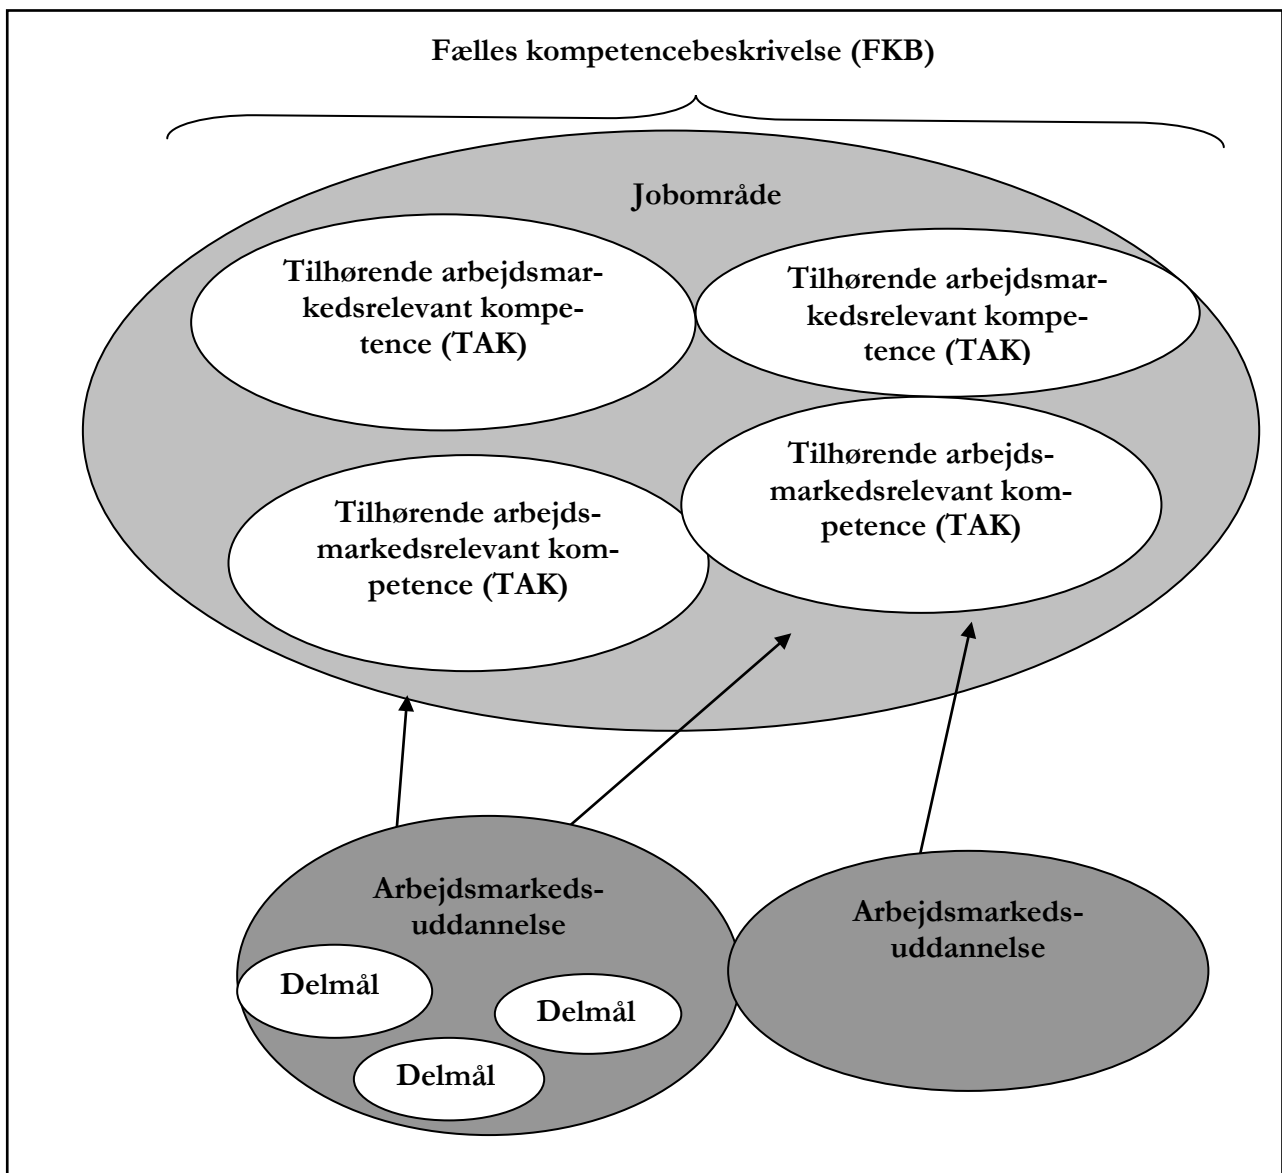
Fælles kompetencebeskrivelse (FKB)

Jobområde

Tilhørende arbejdsmarkedsrelevant kompetence (TAK)

Tilhørende arbejdsmarkedsrelevant kompetence (TAK)

Tilhørende arbejdsmarkedsrelevant kompetence (TAK)

Tilhørende arbejdsmarkedsrelevant kompetence (TAK)

Arbejdsmarkedsuddannelse

Delmål

Delmål

Delmål

Arbejdsmarkedsuddannelse